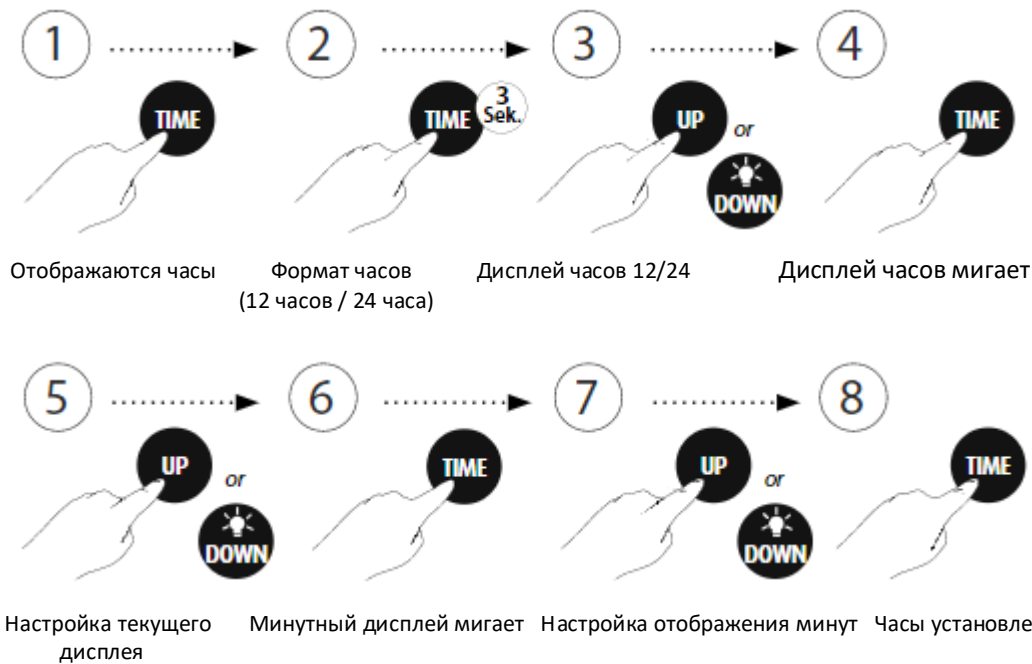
1

TIME

2

TIME

3 Sek.

3

UP

or

DOWN

4

TIME

Отображаются часы

Формат часов (12 часов / 24 часа)

Дисплей часов 12/24

Дисплей часов мигает

5

UP

or

DOWN

6

TIME

7

UP

or

DOWN

8

TIME

Настройка текущего дисплея

Минутный дисплей мигает

Настройка отображения минут

Часы установле